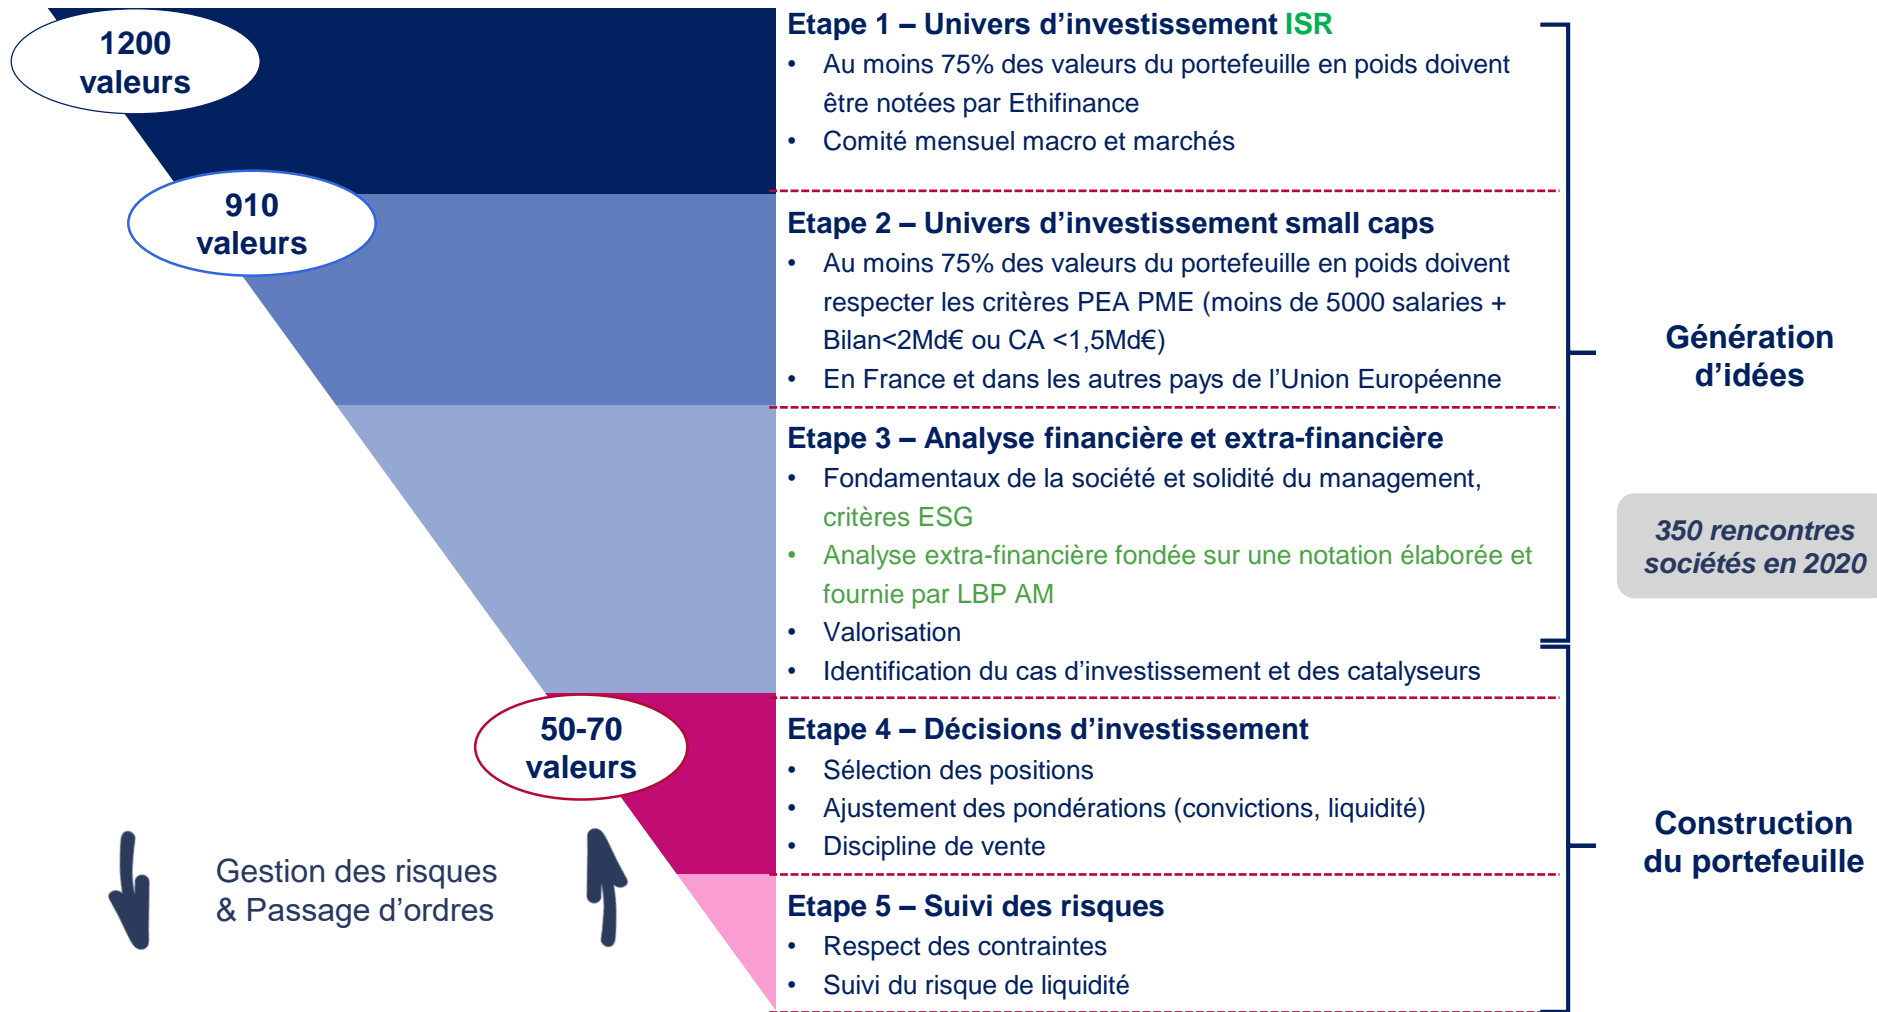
1200 valeurs

910 valeurs

50-70 valeurs

Gestion des risques & Passage d'ordres

Etape 1 – Univers d'investissement ISR
• Au moins 75% des valeurs du portefeuille en poids doivent être notées par Ethifinance
• Comité mensuel macro et marchés

Etape 2 – Univers d'investissement small caps
• Au moins 75% des valeurs du portefeuille en poids doivent respecter les critères PEA PME (moins de 5000 salaries + Bilan<2Md€ ou CA <1,5Md€)
• En France et dans les autres pays de l'Union Européenne

Etape 3 – Analyse financière et extra-financière
• Fondamentaux de la société et solidité du management, critères ESG
• Analyse extra-financière fondée sur une notation élaborée et fournie par LBP AM
• Valorisation
• Identification du cas d'investissement et des catalyseurs

Etape 4 – Décisions d'investissement
• Sélection des positions
• Ajustement des pondérations (convictions, liquidité)
• Discipline de vente

Etape 5 – Suivi des risques
• Respect des contraintes
• Suivi du risque de liquidité

Génération d'idées

350 rencontres sociétés en 2020

Construction du portefeuille